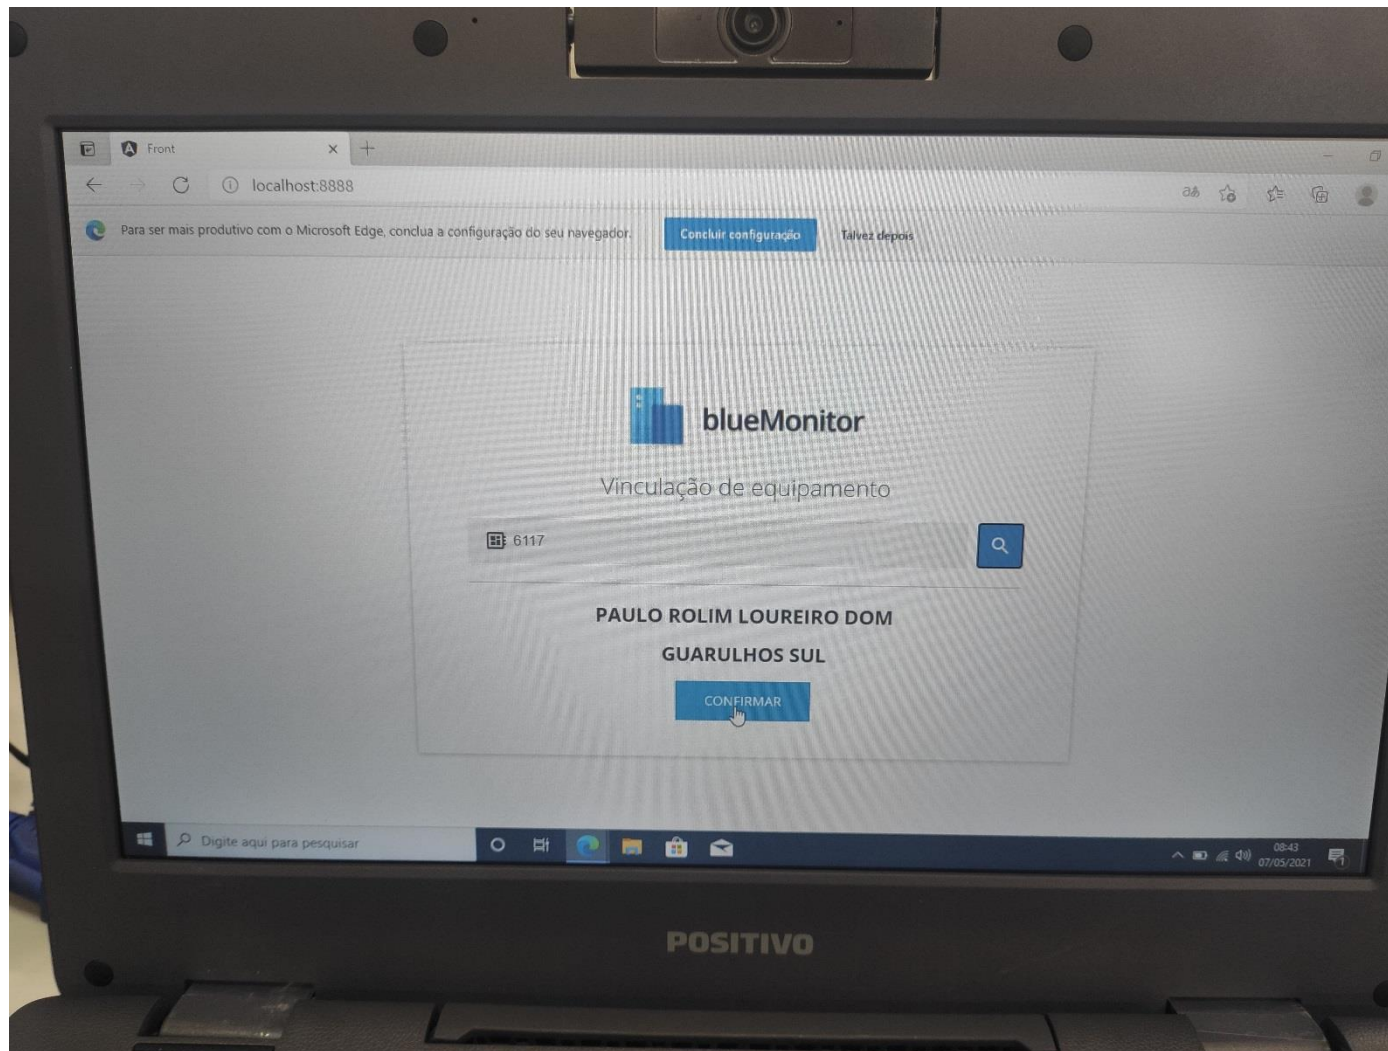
Front

localhost:8888

Para ser mais produtivo com o Microsoft Edge, conclua a configuração do seu navegador.

Concluir configuração

Talvez depois

blueMonitor

Vinculação de equipamento

6117

PAULO ROLIM LOUREIRO DOM

GUARULHOS SUL

CONFIRMAR

Digite aqui para pesquisar

08:43
07/05/2021

POSITIVO